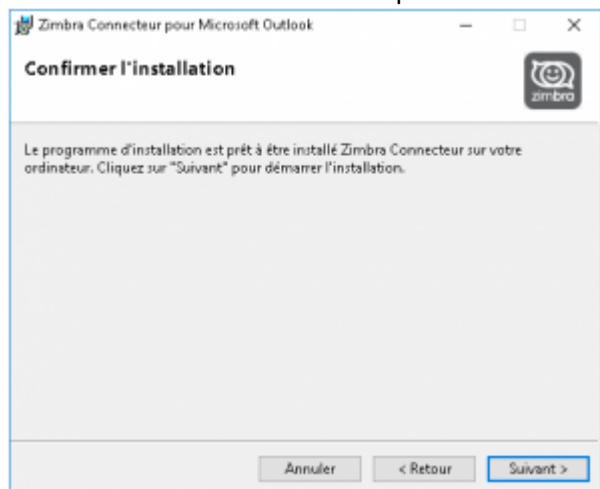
Zimbra Connecteur pour Microsoft Outlook

Confirmer l'installation

zimbra

Le programme d'installation est prêt à être installé Zimbra Connecteur sur votre ordinateur. Cliquez sur "Suivant" pour démarrer l'installation.

Annuler
< Retour
Suivant >